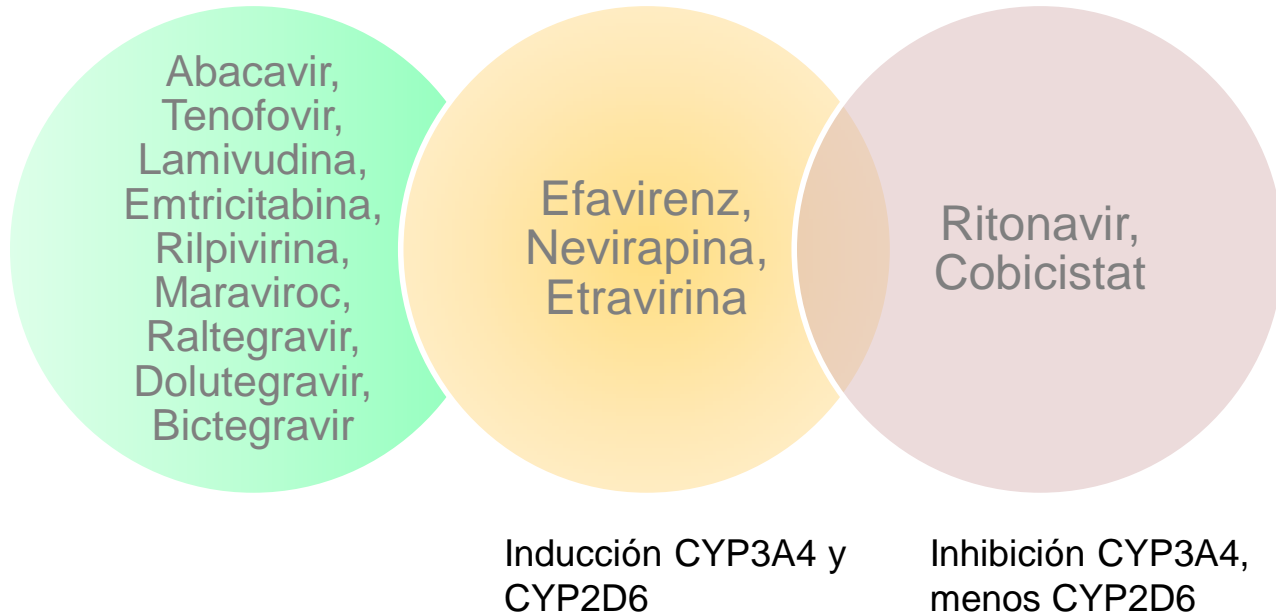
Abacavir, Tenofovir, Lamivudina, Emtricitabina, Rilpivirina, Maraviroc, Raltegravir, Dolutegravir, Bictegravir

Efavirenz, Nevirapina, Etravirina

Ritonavir, Cobicistat

Inducción CYP3A4 y CYP2D6

Inhibición CYP3A4, menos CYP2D6